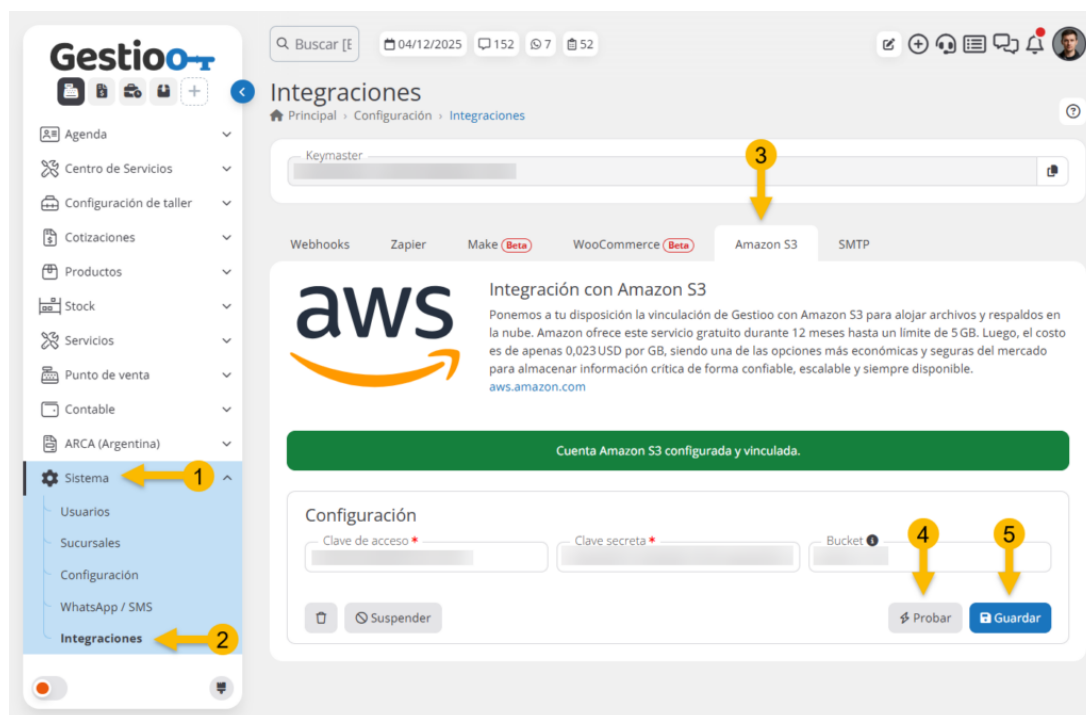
Gestioo

Buscar [E
04/12/2025
152
7
52

Agenda
Centro de Servicios
Configuración de taller
Cotizaciones
Productos
Stock
Servicios
Punto de venta
Contable
ARCA (Argentina)
Sistema
1
Usuarios
Sucursales
Configuración
WhatsApp / SMS
Integraciones
2

Integraciones
Principal › Configuración › Integraciones

Keymaster

3

Webhooks
Zapier
Make Beta
WooCommerce Beta
Amazon S3
SMTP

aws

Integración con Amazon S3

Ponemos a tu disposición la vinculación de Gestioo con Amazon S3 para alojar archivos y respaldos en la nube. Amazon ofrece este servicio gratuito durante 12 meses hasta un límite de 5 GB. Luego, el costo es de apenas 0,023 USD por GB, siendo una de las opciones más económicas y seguras del mercado para almacenar información crítica de forma confiable, escalable y siempre disponible.
aws.amazon.com

Cuenta Amazon S3 configurada y vinculada.

Configuración
Clave de acceso *
Clave secreta *
Bucket
4
5
Suspender
Probar
Guardar